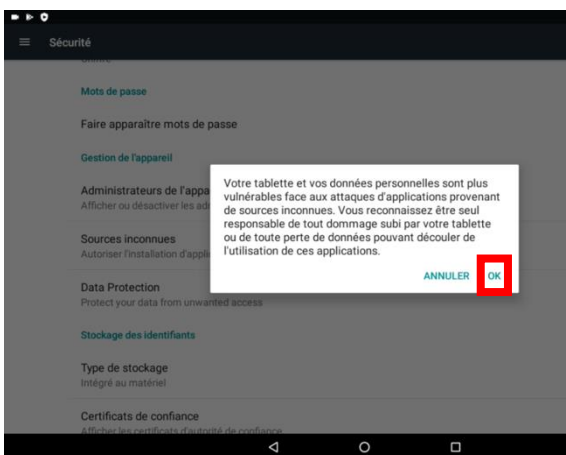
Sécurité

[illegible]

Mots de passe

Faire apparaître mots de passe

Gestion de l'appareil

Administrateurs de l'appa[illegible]
Afficher ou désactiver les ad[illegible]

Sources inconnues
Autoriser l'installation d'appli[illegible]

Data Protection
Protect your data from unwanted access

Stockage des identifiants

Type de stockage
Intégré au matériel

Certificats de confiance
Afficher les certificats d'autorité de confiance

Votre tablette et vos données personnelles sont plus vulnérables face aux attaques d'applications provenant de sources inconnues. Vous reconnaissez être seul responsable de tout dommage subi par votre tablette ou de toute perte de données pouvant découler de l'utilisation de ces applications.

ANNULER OK